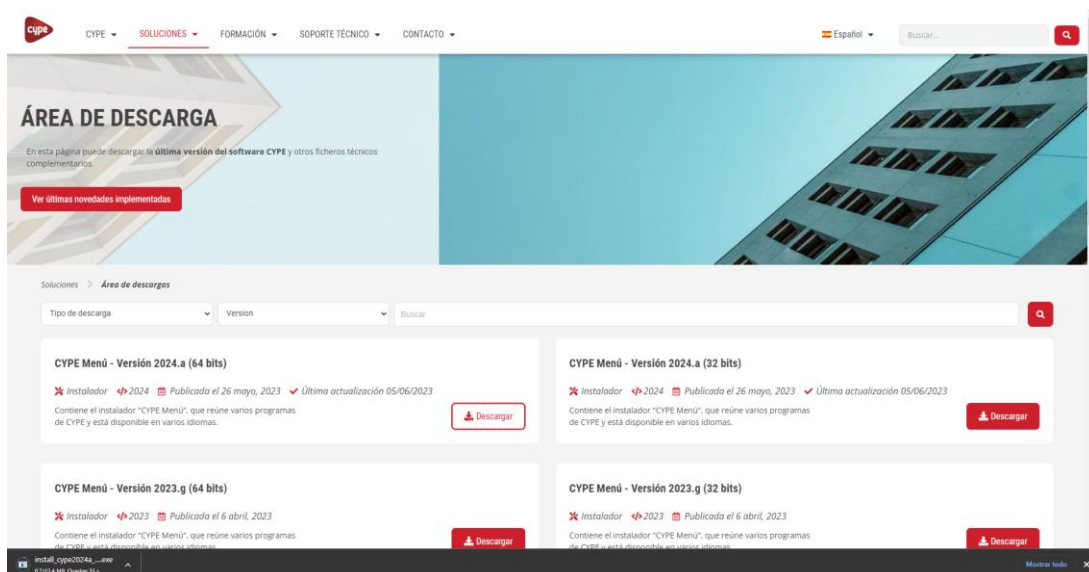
cype CYPE SOLUCIONES FORMACIÓN SOPORTE TÉCNICO CONTACTO Español Buscar...

ÁREA DE DESCARGA

En esta página puede descargar la última versión del software CYPE y otros ficheros técnicos complementarios.

Ver últimas novedades implementadas

Soluciones > Área de descargas

Tipo de descarga | Version | Buscar

CYPE Menú - Versión 2024.a (64 bits)

Instalador 2024 Publicada el 26 mayo, 2023 Última actualización 05/06/2023

Contiene el instalador "CYPE Menú", que reúne varios programas de CYPE y está disponible en varios idiomas.

Descargar

CYPE Menú - Versión 2024.a (32 bits)

Instalador 2024 Publicada el 26 mayo, 2023 Última actualización 05/06/2023

Contiene el instalador "CYPE Menú", que reúne varios programas de CYPE y está disponible en varios idiomas.

Descargar

CYPE Menú - Versión 2023.g (64 bits)

Instalador 2023 Publicada el 6 abril, 2023

Contiene el instalador "CYPE Menú", que reúne varios programas de CYPE y está disponible en varios idiomas.

Descargar

CYPE Menú - Versión 2023.g (32 bits)

Instalador 2023 Publicada el 6 abril, 2023

Contiene el instalador "CYPE Menú", que reúne varios programas de CYPE y está disponible en varios idiomas.

Descargar

install_cype2024a_....exe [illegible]

Mostrar todo